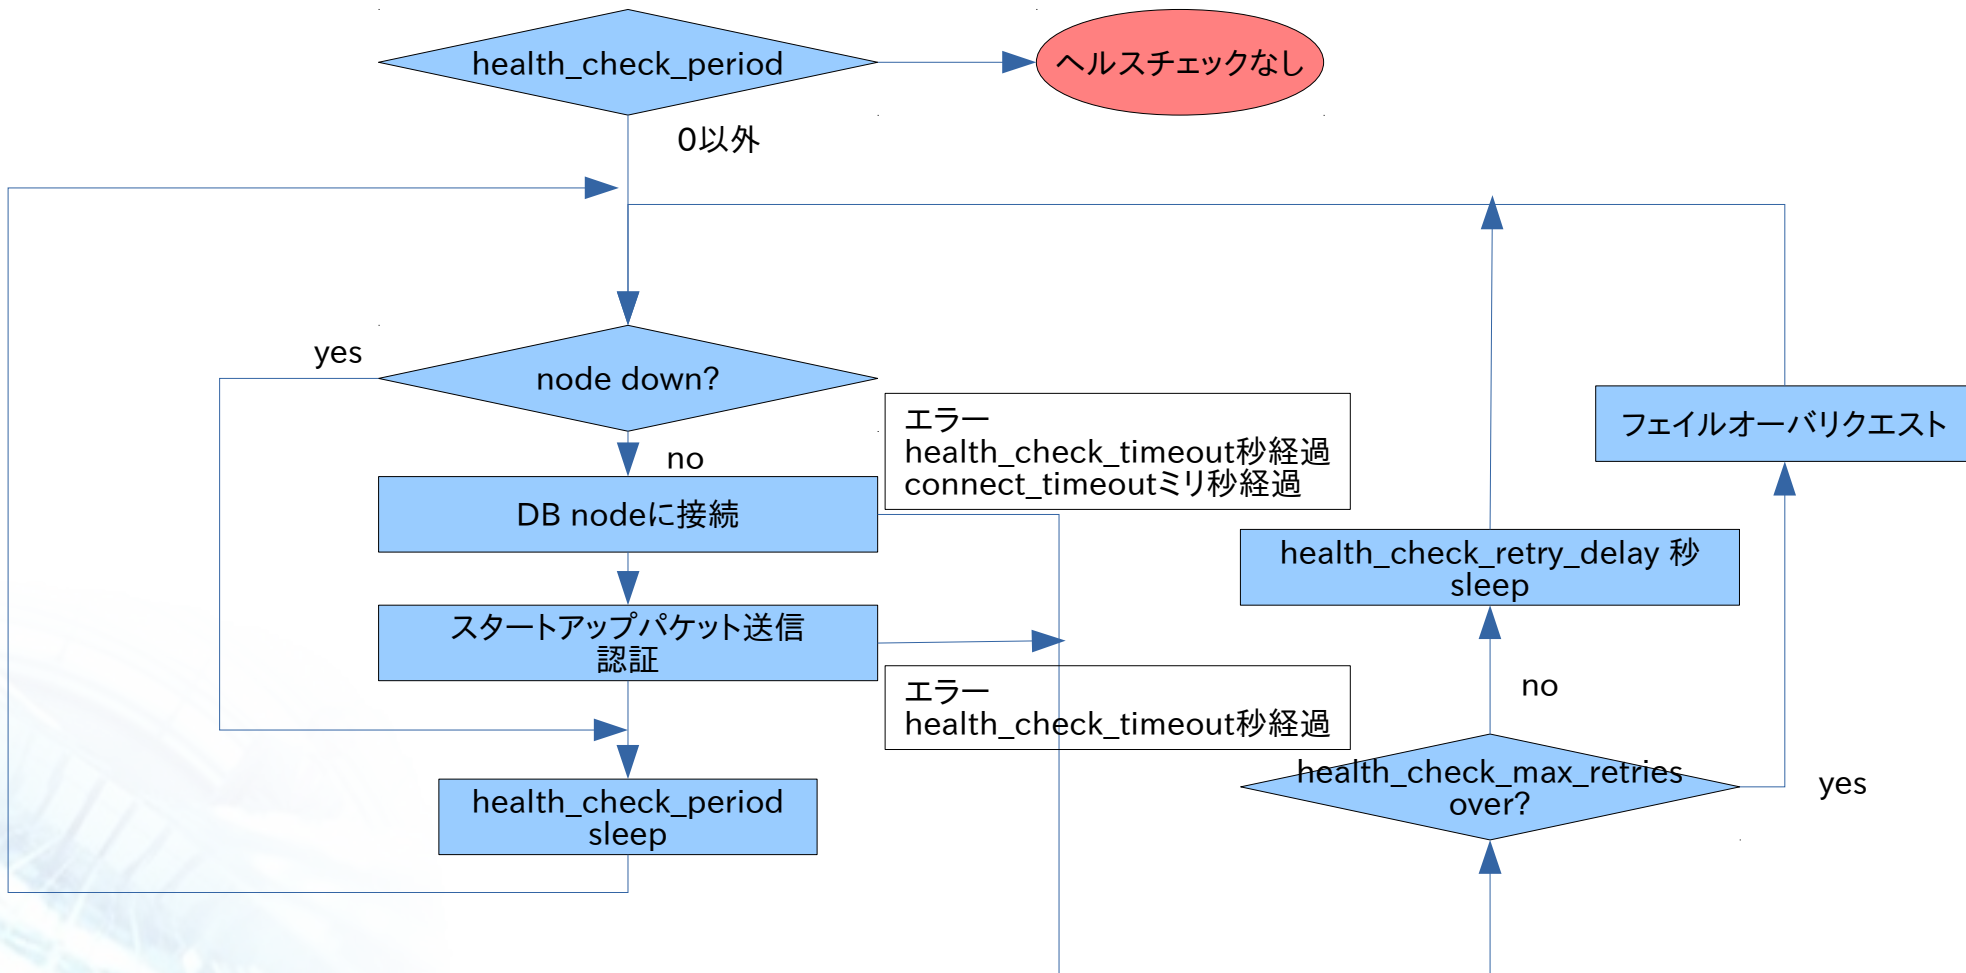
health_check_period

ヘルスチェックなし

0以外

yes

node down?

no

エラー
health_check_timeout秒経過
connect_timeoutミリ秒経過

DB nodeに接続

フェイルオーバリクエスト

health_check_retry_delay 秒
sleep

スタートアップパケット送信
認証

エラー
health_check_timeout秒経過

no

health_check_max_retries
over?

yes

health_check_period
sleep